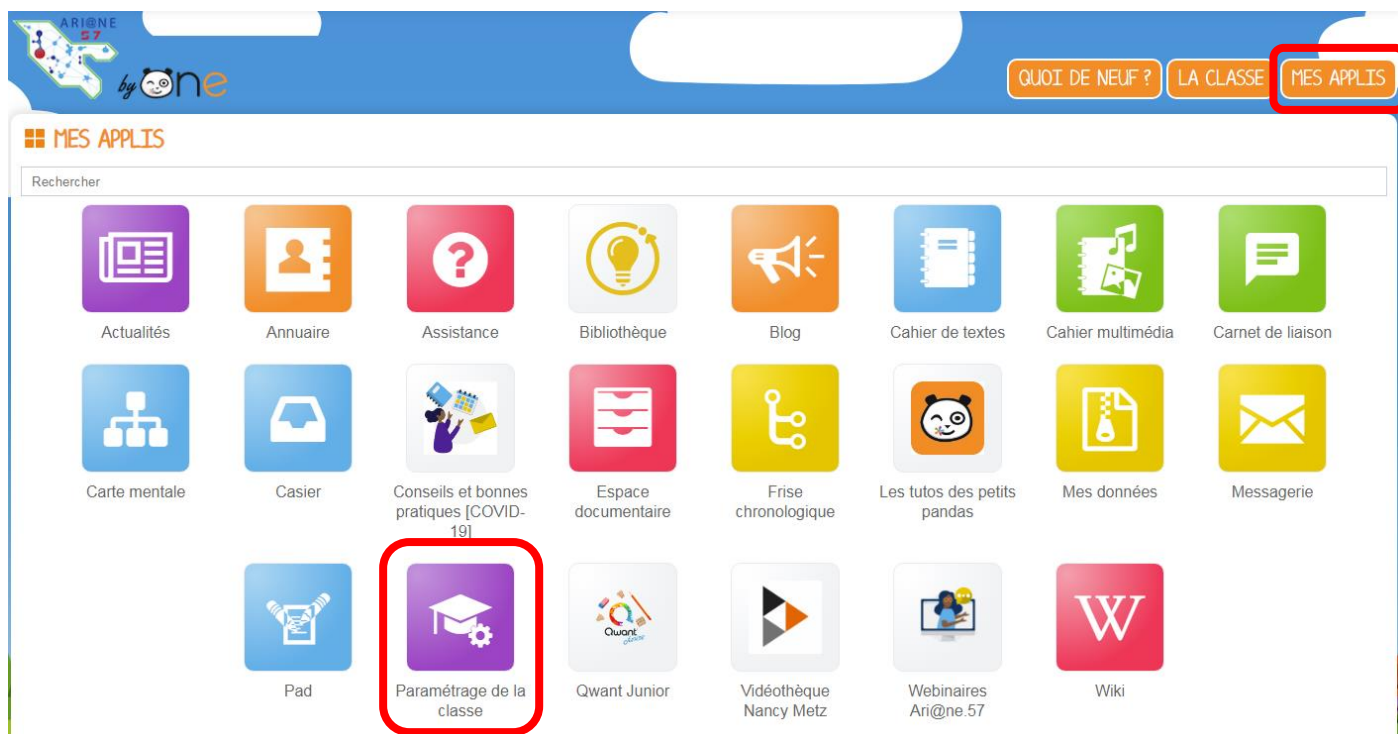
ARI@NE 57

by One

QUOI DE NEUF ? LA CLASSE MES APPLIS

MES APPLIS

Rechercher

Actualités

Annuaire

Assistance

Bibliothèque

Blog

Cahier de textes

Cahier multimédia

Carnet de liaison

Carte mentale

Casier

Conseils et bonnes pratiques [COVID-19]

Espace documentaire

Frise chronologique

Les tutos des petits pandas

Mes données

Messagerie

Pad

Paramétrage de la classe

Qwant Junior

Vidéothèque Nancy Metz

Webinaires Ari@ne.57

Wiki